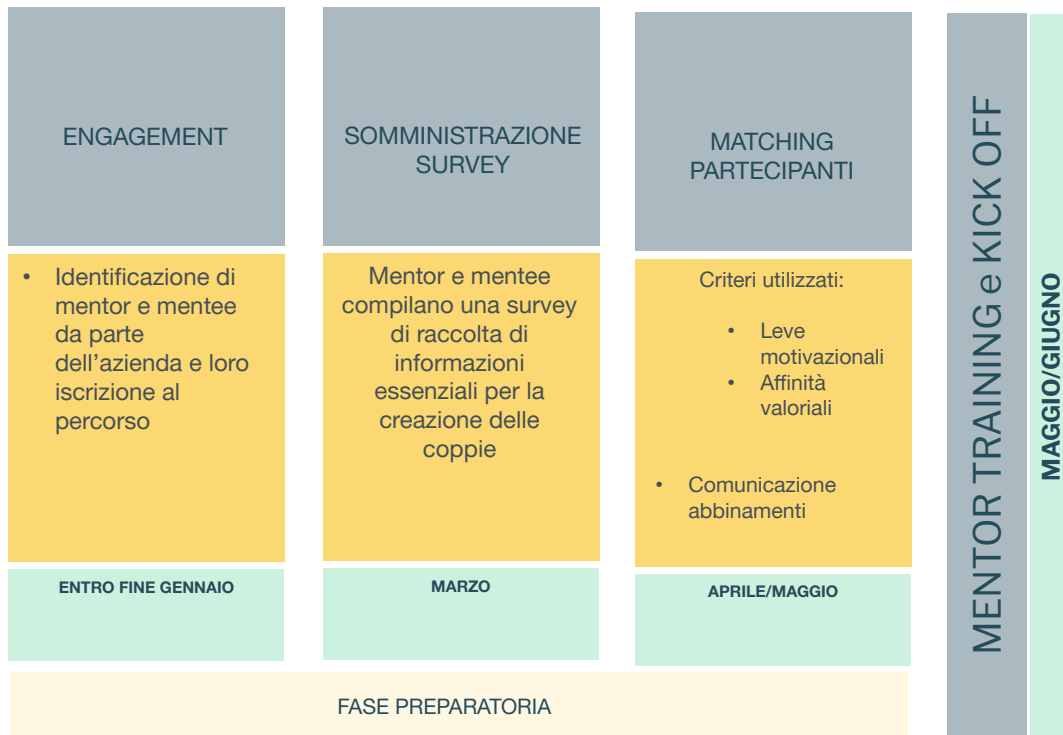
ENGAGEMENT

• Identificazione di mentor e mentee da parte dell'azienda e loro iscrizione al percorso

ENTRO FINE GENNAIO

SOMMINISTRAZIONE SURVEY

Mentor e mentee compilano una survey di raccolta di informazioni essenziali per la creazione delle coppie

MARZO

MATCHING PARTECIPANTI

Criteri utilizzati:

• Leve motivazionali
• Affinità valoriali

• Comunicazione abbinamenti

APRILE/MAGGIO

FASE PREPARATORIA

MENTOR TRAINING e KICK OFF

MAGGIO/GIUGNO